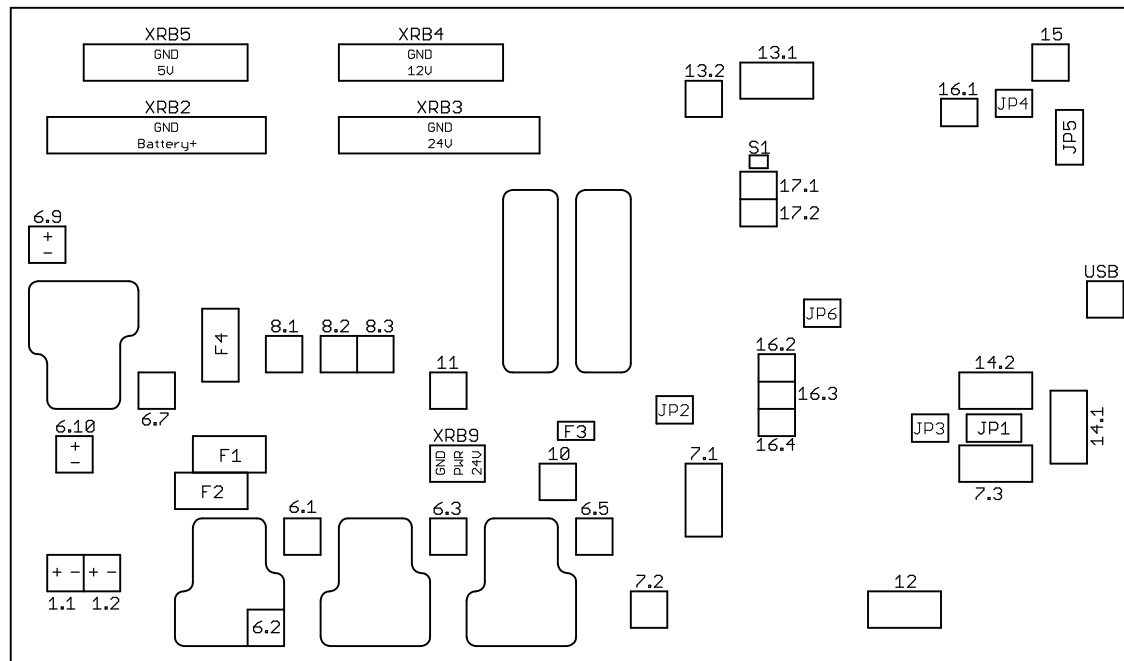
XRB5
GND
5V

XRB4
GND
12V

13.2

13.1

15

16.1

JP4

JP5

XRB2
GND
Battery+

XRB3
GND
24V

S1

17.1

17.2

6.9
+
-

USB

JP6

F4

8.1

8.2

8.3

16.2

11

16.3

14.2

6.7

JP2

14.1

6.10
+
-

XRB9
GND
PWR
24V

F3

JP3

JP1

F1

10

16.4

7.1

F2

7.3

6.1

6.3

6.5

+ -

+ -

7.2

12

1.1

1.2

6.2